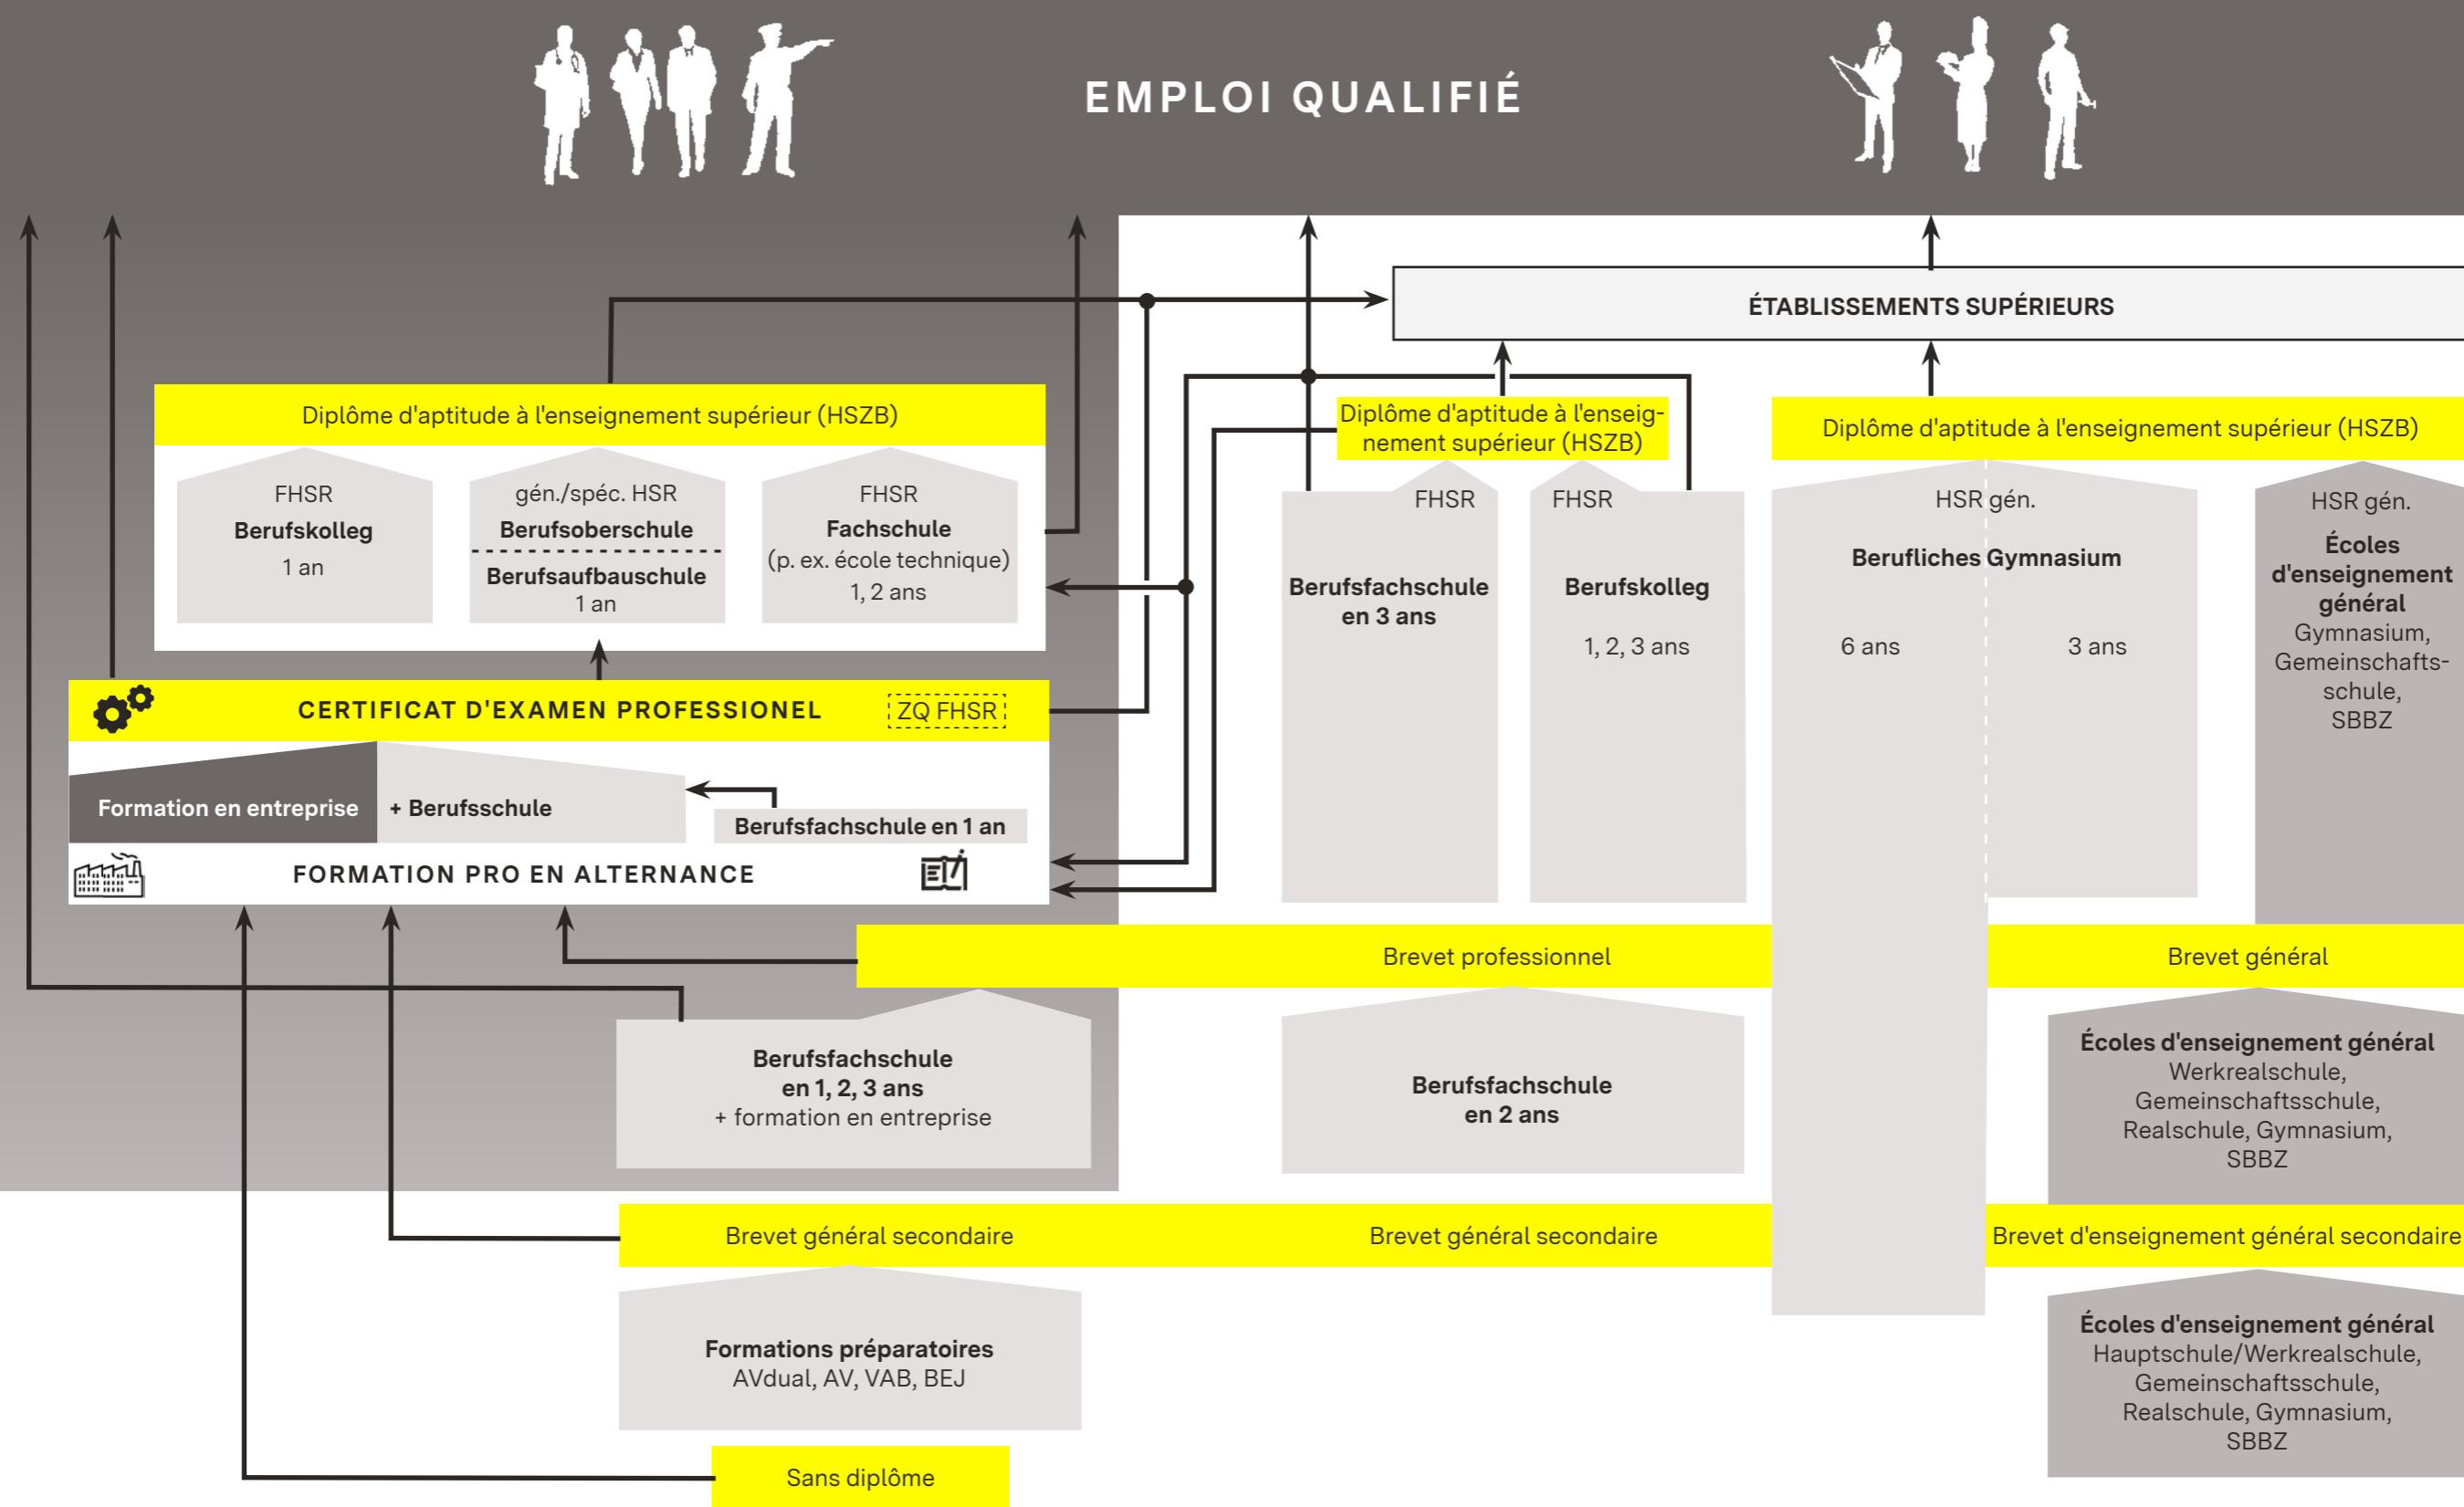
EMPLOI QUALIFIÉ

ÉTABLISSEMENTS SUPÉRIEURS

Diplôme d'aptitude à l'enseignement supérieur (HSZB)

FHSR
Berufskolleg
1 an

gén./spéc. HSR
Berufsoberschule
Berufsaufbauschule
1 an

FHSR
Fachschule
(p. ex. école technique)
1, 2 ans

Diplôme d'aptitude à l'enseignement supérieur (HSZB)

FHSR
Berufsfachschule en 3 ans

FHSR
Berufskolleg
1, 2, 3 ans

Diplôme d'aptitude à l'enseignement supérieur (HSZB)

HSR gén.
Berufliches Gymnasium
6 ans
3 ans

HSR gén.
Écoles d'enseignement général
Gymnasium, Gemeinschaftsschule, SBBZ

CERTIFICAT D'EXAMEN PROFESSIONEL
ZQ FHSR

Formation en entreprise
+ Berufsschule
Berufsfachschule en 1 an

FORMATION PRO EN ALTERNANCE

Brevet professionnel

Brevet général

Berufsfachschule en 1, 2, 3 ans
+ formation en entreprise

Berufsfachschule en 2 ans

Écoles d'enseignement général
Werkrealschule, Gemeinschaftsschule, Realschule, Gymnasium, SBBZ

Brevet général secondaire

Brevet général secondaire

Brevet d'enseignement général secondaire

Formations préparatoires
AVdual, AV, VAB, BEJ

Écoles d'enseignement général
Hauptschule/Werkrealschule, Gemeinschaftsschule, Realschule, Gymnasium, SBBZ

Sans diplôme